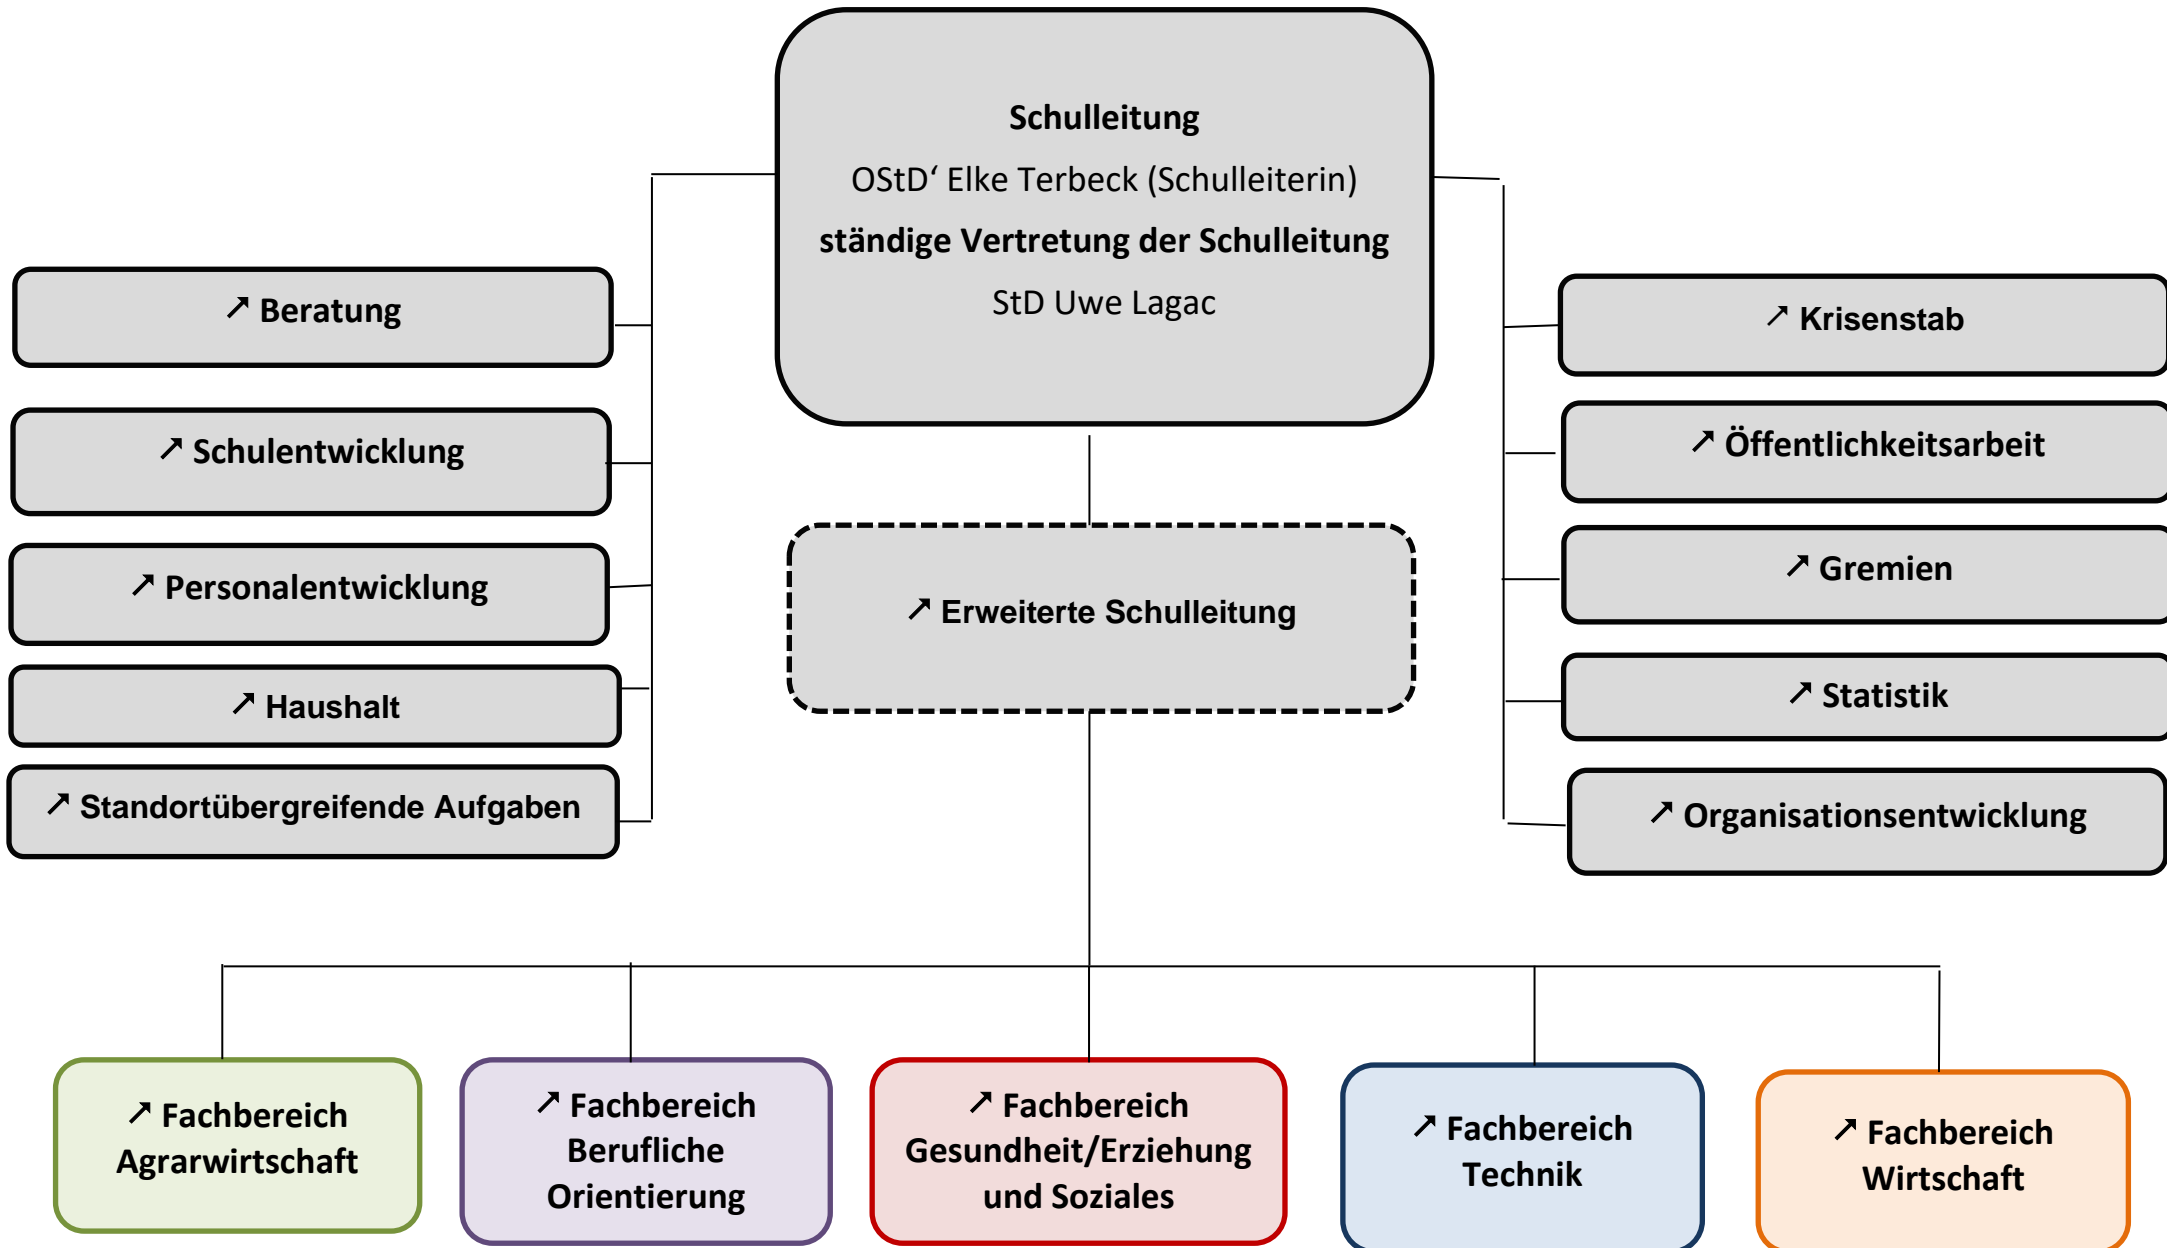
**Schulleitung**
OStD‘ Elke Terbeck (Schulleiterin)
**ständige Vertretung der Schulleitung**
StD Uwe Lagac

↗ Beratung

↗ Schulentwicklung

↗ Personalentwicklung

↗ Haushalt

↗ Standortübergreifende Aufgaben

↗ Erweiterte Schulleitung

↗ Krisenstab

↗ Öffentlichkeitsarbeit

↗ Gremien

↗ Statistik

↗ Organisationsentwicklung

↗ Fachbereich Agrarwirtschaft

↗ Fachbereich Berufliche Orientierung

↗ Fachbereich Gesundheit/Erziehung und Soziales

↗ Fachbereich Technik

↗ Fachbereich Wirtschaft